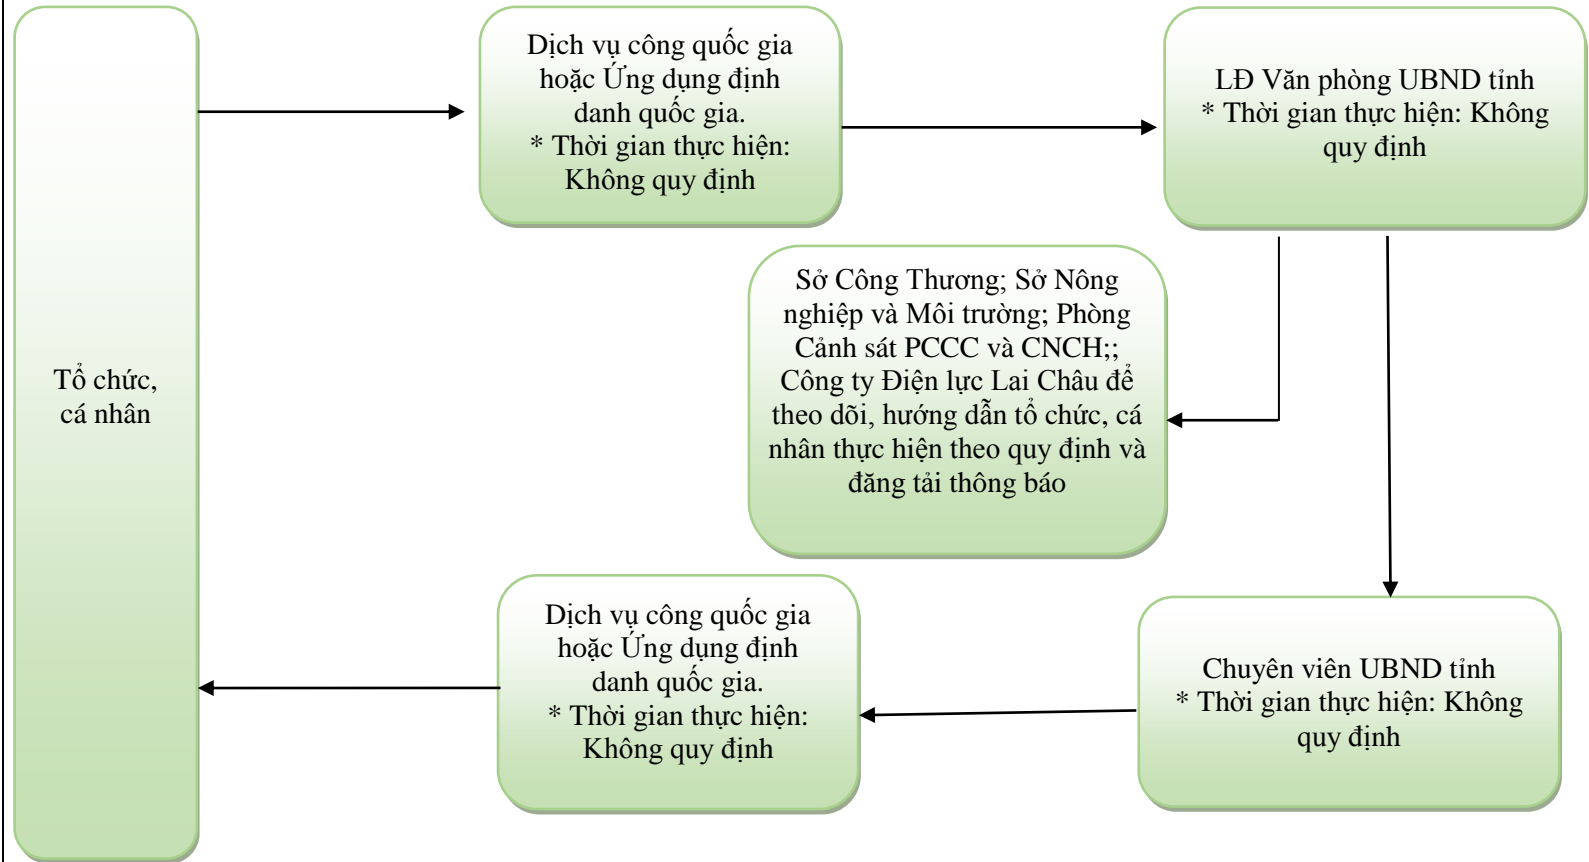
Tổ chức, cá nhân

Dịch vụ công quốc gia hoặc Ứng dụng định danh quốc gia.
* Thời gian thực hiện: Không quy định

LĐ Văn phòng UBND tỉnh
* Thời gian thực hiện: Không quy định

Sở Công Thương; Sở Nông nghiệp và Môi trường; Phòng Cảnh sát PCCC và CNCH;; Công ty Điện lực Lai Châu để theo dõi, hướng dẫn tổ chức, cá nhân thực hiện theo quy định và đăng tải thông báo

Chuyên viên UBND tỉnh
* Thời gian thực hiện: Không quy định

Dịch vụ công quốc gia hoặc Ứng dụng định danh quốc gia.
* Thời gian thực hiện: Không quy định